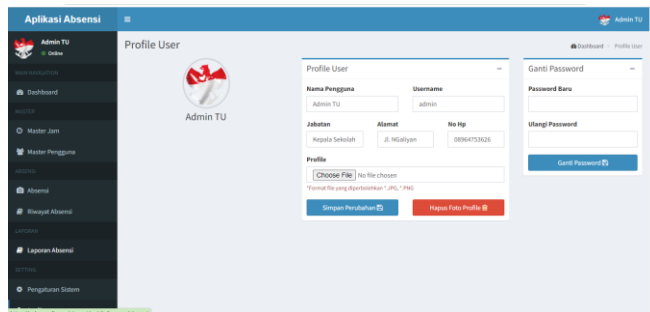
Aplikasi Absensi

Admin TU

Admin TU
● Online

MAIN NAVIGATION

Dashboard

MASTER

Master Jam

Master Pengguna

ABSENSI

Absensi

Riwayat Absensi

LAPORAN

Laporan Absensi

SETTING

Pengaturan Sistem

Profile User

Dashboard > Profile User

Admin TU

Profile User

Nama Pengguna

Admin TU

Username

admin

Jabatan

Kepala Sekolah

Alamat

Jl. NGaliyan

No Hp

08964753626

Profile

Choose File No file chosen

*Format file yang diperbolehkan *.JPG, *.PNG

Simpan Perubahan

Hapus Foto Profile

Ganti Password

Password Baru

Ulangi Password

Ganti Password